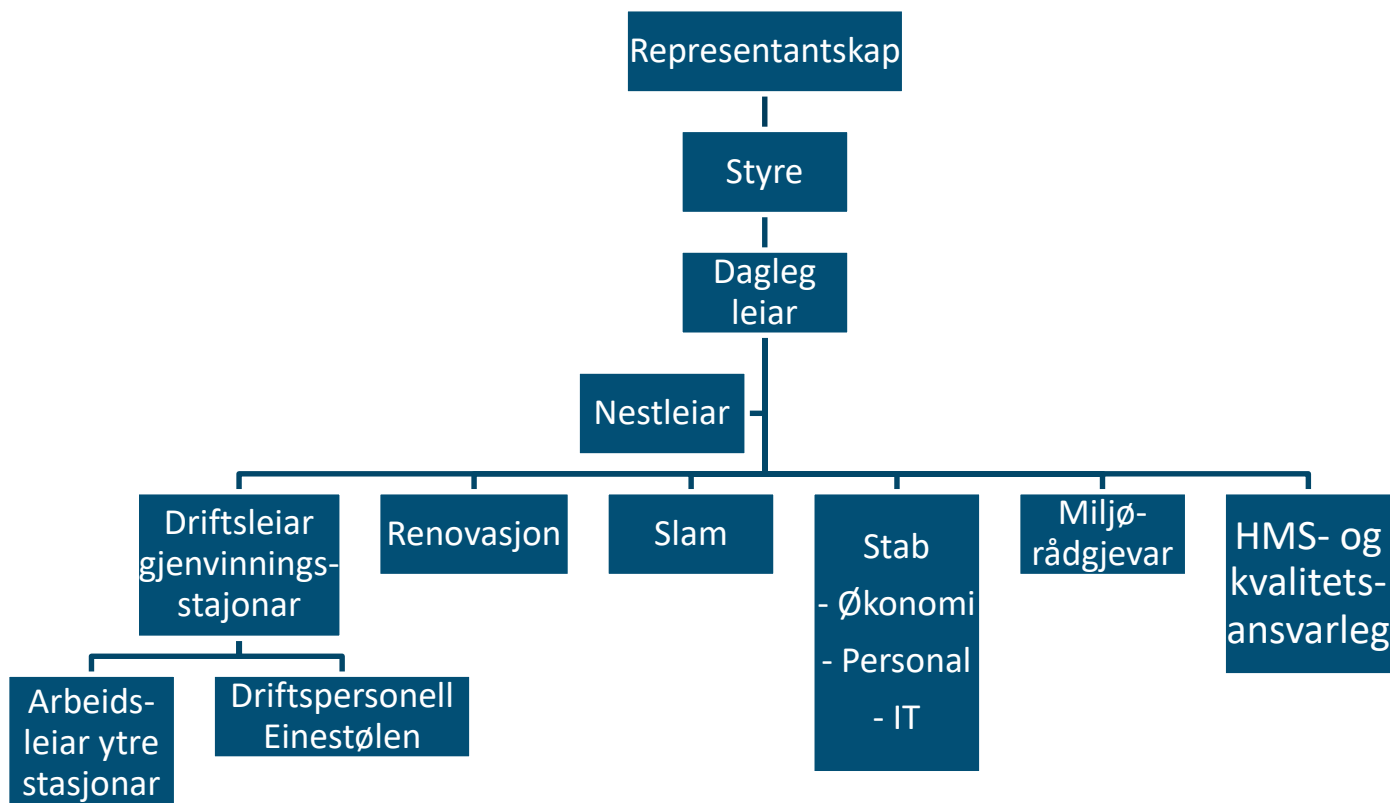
Representantskap

Styre

Dagleg leiar

Nestleiar

Driftsleiar gjenvinningsstajonar

Renovasjon

Slam

Stab
- Økonomi
- Personal
- IT

Miljørådgjevar

HMS- og kvalitetsansvarleg

Arbeidsleiar ytre stasjonar

Driftspersonell Einestølen